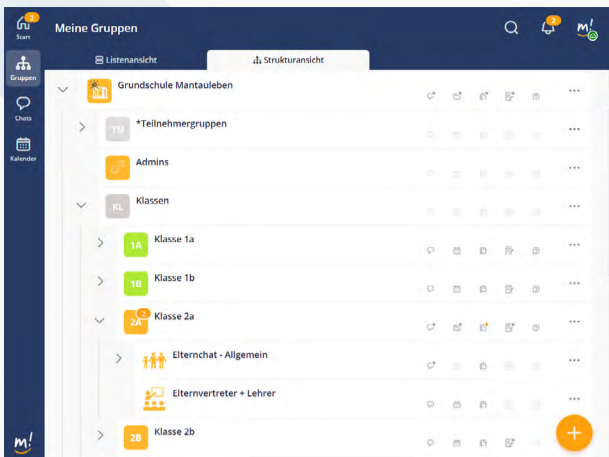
2
Start
Gruppen
Chats
Kalender
m!

Meine Gruppen
2
m!

Listenansicht
Strukturansicht

Grundschule Mantauleben
TN *Teilnehmergruppen
Admins
KL Klassen
1A Klasse 1a
1B Klasse 1b
2A 2 Klasse 2a
Elternchat - Allgemein
Elternvertreter + Lehrer
2B Klasse 2b
+